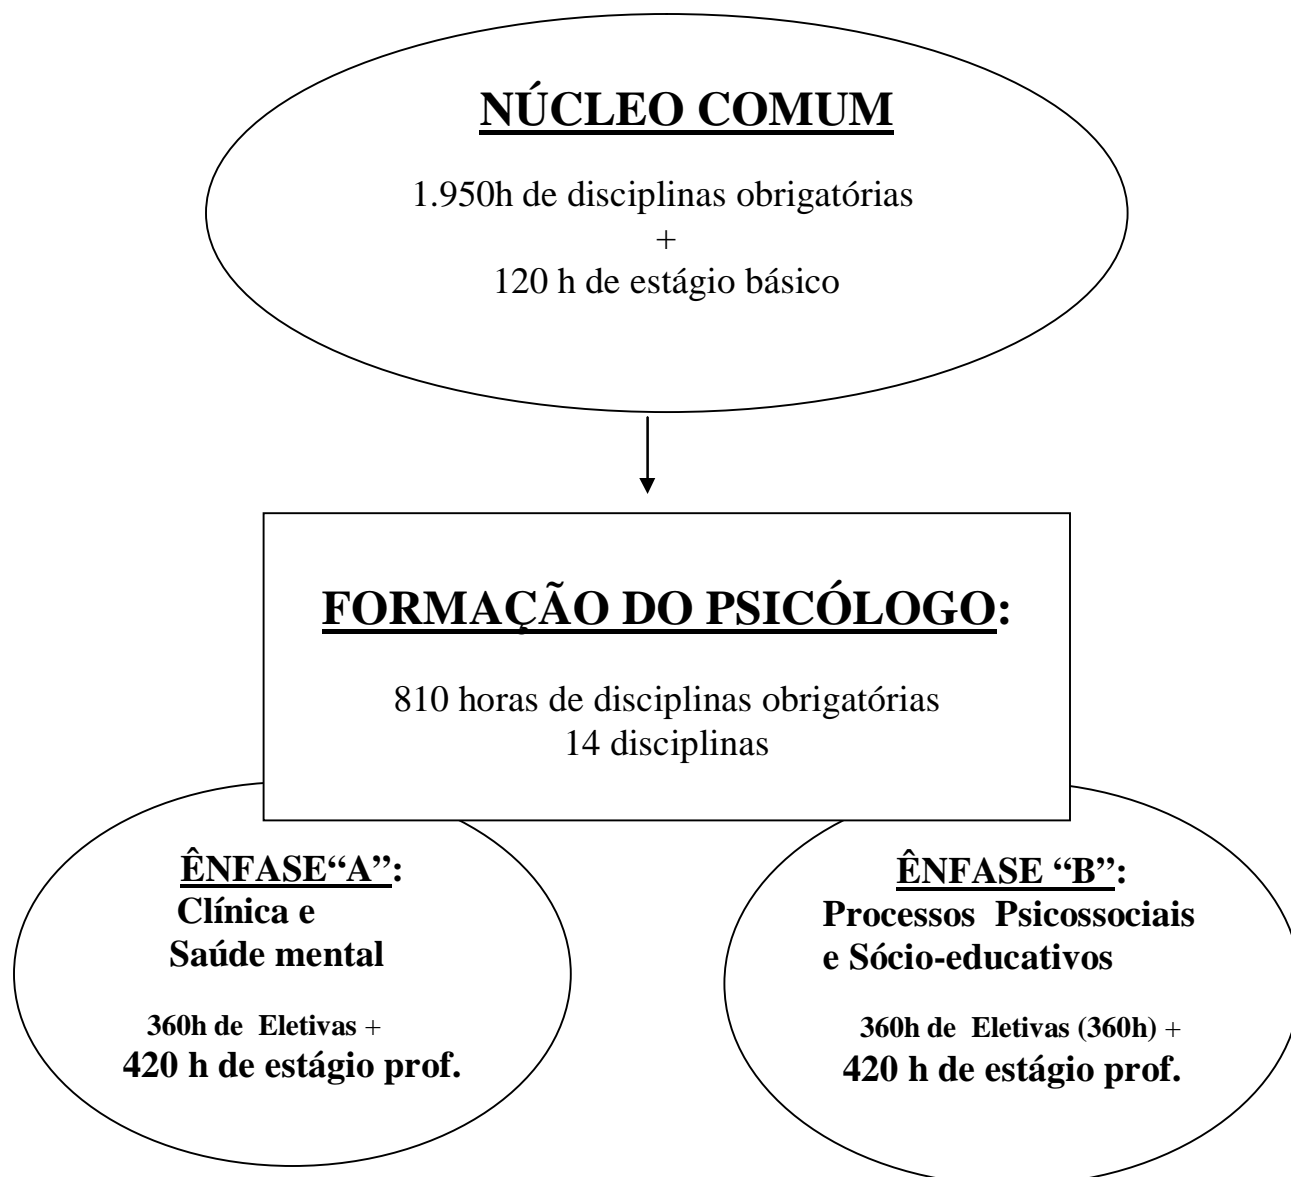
NÚCLEO COMUM

1.950h de disciplinas obrigatórias
+
120 h de estágio básico

FORMAÇÃO DO PSICÓLOGO:

810 horas de disciplinas obrigatórias
14 disciplinas

ÊNFASE"A":
Clínica e
Saúde mental

360h de Eletivas +
420 h de estágio prof.

ÊNFASE "B":
Processos Psicossociais
e Sócio-educativos

360h de Eletivas (360h) +
420 h de estágio prof.